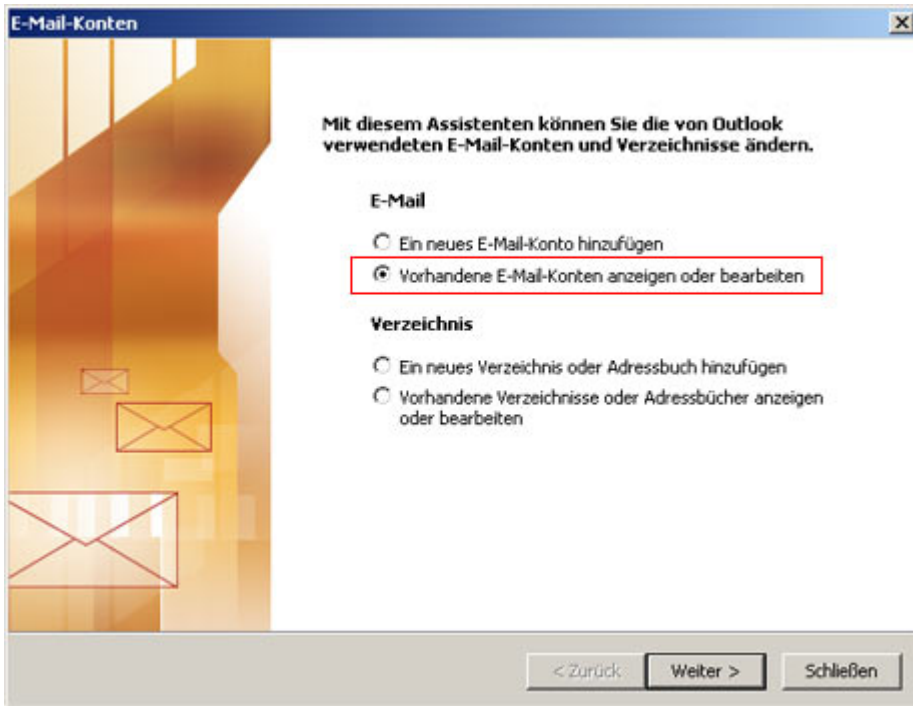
E-Mail-Konten

Mit diesem Assistenten können Sie die von Outlook verwendeten E-Mail-Konten und Verzeichnisse ändern.

E-Mail

Ein neues E-Mail-Konto hinzufügen

Vorhandene E-Mail-Konten anzeigen oder bearbeiten

Verzeichnis

Ein neues Verzeichnis oder Adressbuch hinzufügen

Vorhandene Verzeichnisse oder Adressbücher anzeigen oder bearbeiten

< Zurück | Weiter > | Schließen